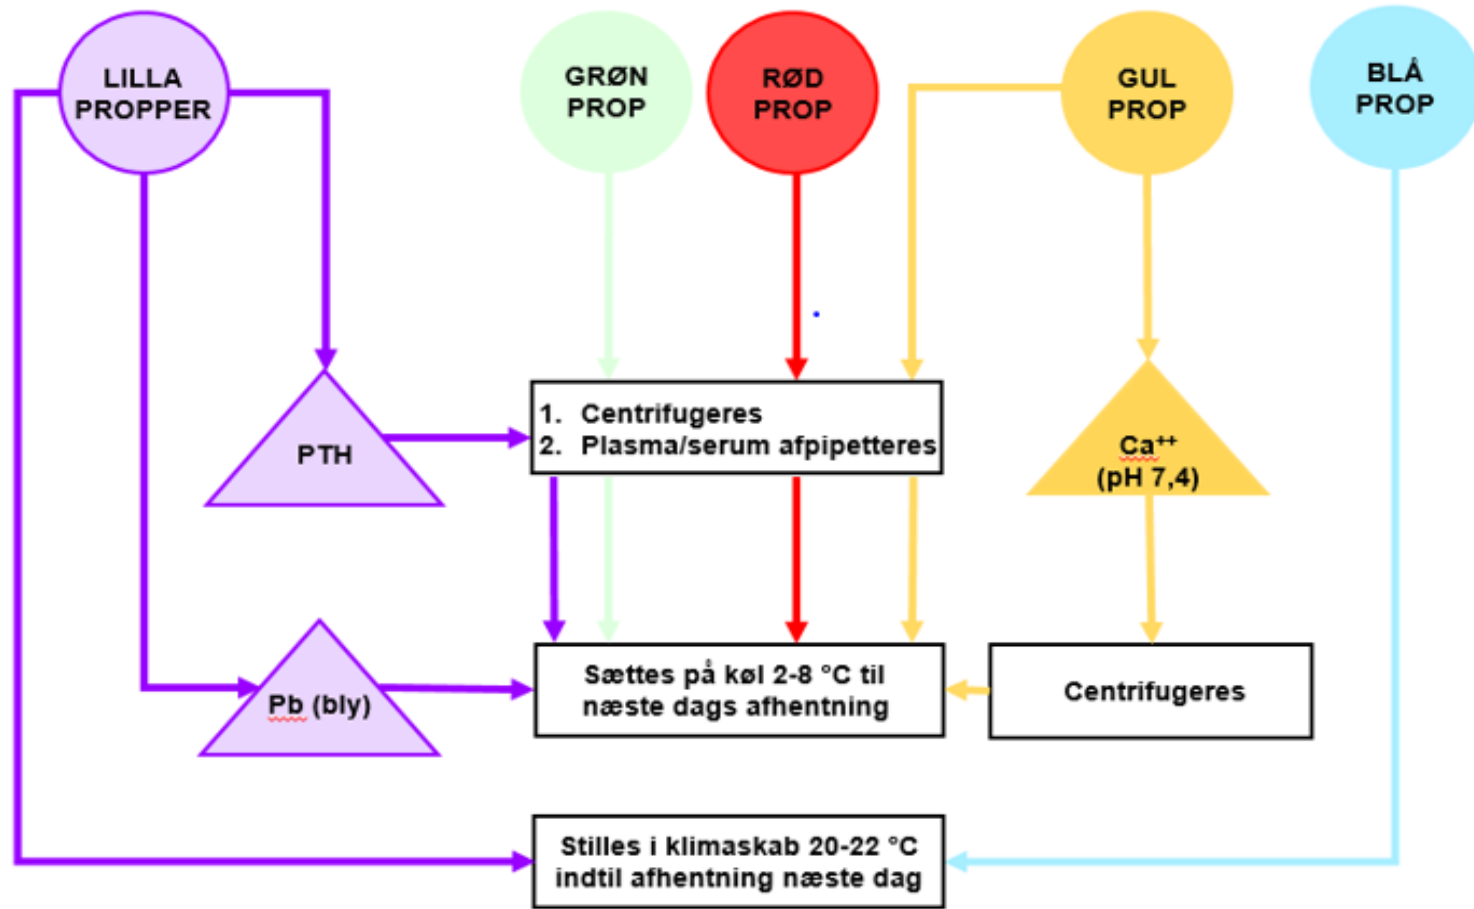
LILLA PROPPER

GRØN PROP

RØD PROP

GUL PROP

BLÅ PROP

PTH

1. Centrifugeres
2. Plasma/serum afpipetteres

Ca$^{++}$
(pH 7,4)

Pb (bly)

Sættes på køl 2-8 °C til næste dags afhentning

Centrifugeres

Stilles i klimaskab 20-22 °C indtil afhentning næste dag